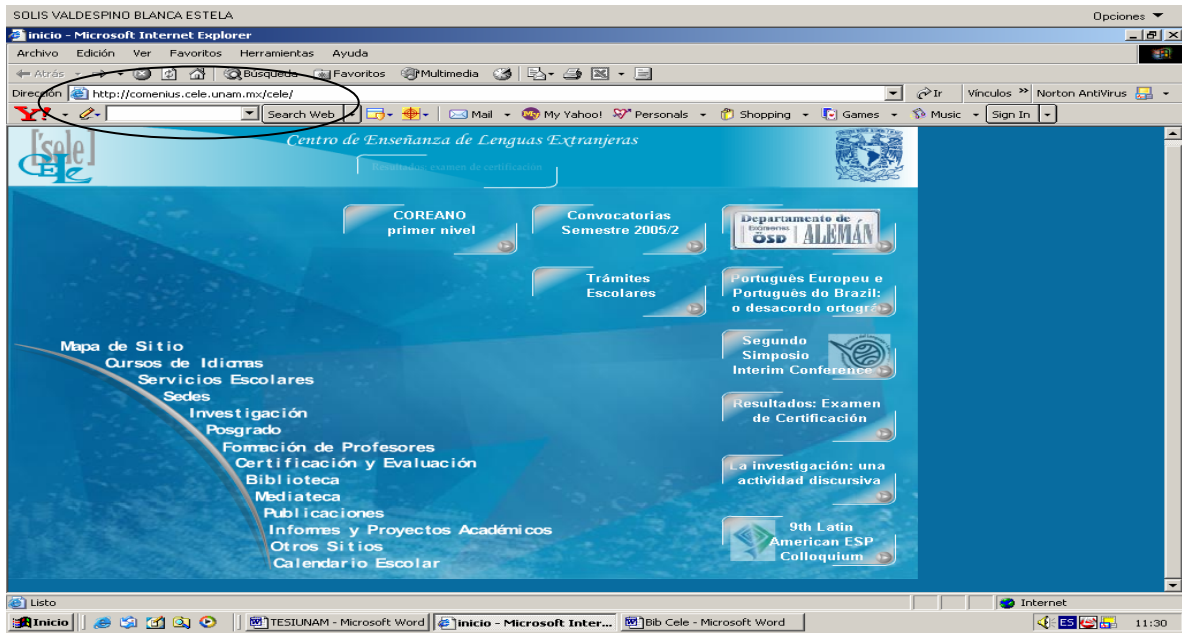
SOLIS VALDESPINO BLANCA ESTELA

Opciones

inicio - Microsoft Internet Explorer

Archivo Edición Ver Favoritos Herramientas Ayuda

Atrás Búsqueda Favoritos Multimedia

Dirección http://comenius.cele.unam.mx/cele/

Ir Vínculos Norton AntiVirus

Search Web Mail My Yahoo! Personals Shopping Games Music Sign In

[sele] CELE

Centro de Enseñanza de Lenguas Extranjeras

Resultados: examen de certificación

COREANO primer nivel

Convocatorias Semestre 2005/2

Departamento de Exámenes ÖSD ALEMÁN

Trámites Escolares

Português Europeu e Português do Brazil: o desacordo ortográ

Segundo Simposio Interim Conference

Resultados: Examen de Certificación

La investigación: una actividad discursiva

9th Latin American ESP Colloquium

Mapa de Sitio
Cursos de Idiomas
Servicios Escolares
Sedes
Investigación
Posgrado
Formación de Profesores
Certificación y Evaluación
Biblioteca
Mediateca
Publicaciones
Informes y Proyectos Académicos
Otros Sitios
Calendario Escolar

Listo

Internet

Inicio TESIUNAM - Microsoft Word inicio - Microsoft Inter... Bib Cele - Microsoft Word ES 11:30